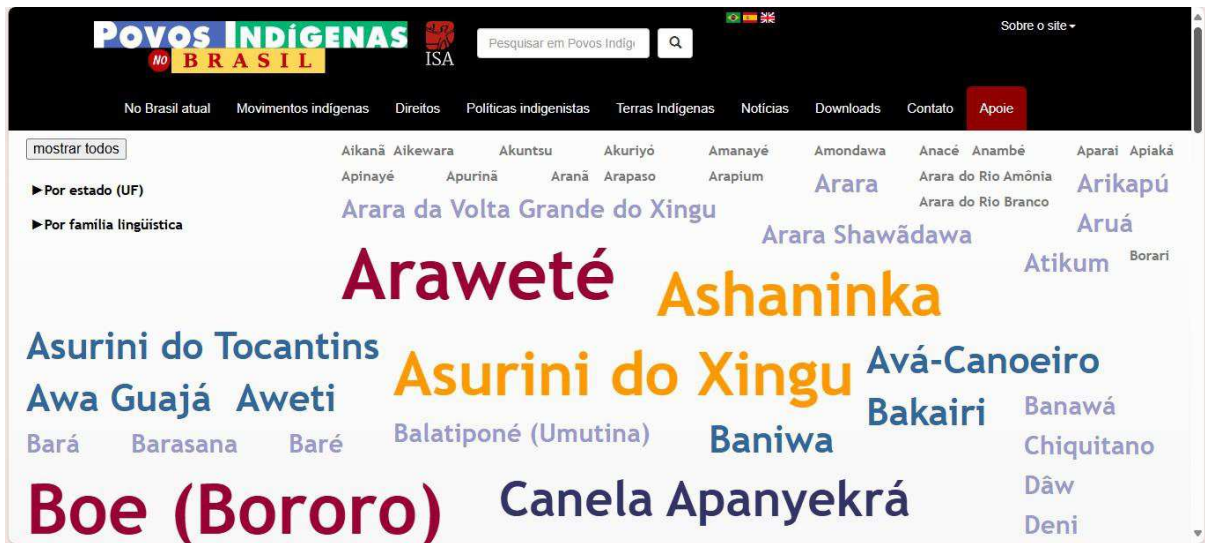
POVOS INDÍGENAS NO BRASIL

ISA

Pesquisar em Povos Indíg

Sobre o site ▾

No Brasil atual | Movimentos indígenas | Direitos | Políticas indigenistas | Terras Indígenas | Notícias | Downloads | Contato | Apoie

mostrar todos

►Por estado (UF)

►Por família lingüística

Aikanã Aikewara Akuntsu Akuriyó Amanayé Amondawa Anacé Anambé Aparai Apiaká Apinayé Apurinã Aranã Arapaso Arapium Arara Arara do Rio Amônia Arara do Rio Branco Arikapú Arara da Volta Grande do Xingu Aruá Arara Shawãdawa Araweté Ashaninka Atikum Borari Asurini do Tocantins Asurini do Xingu Avá-Canoeiro Awa Guajá Aweti Bakairi Banawá Bará Barasana Baré Balatiponé (Umutina) Baniwa Chiquitano Boe (Bororo) Canela Apanyekrá Dâw Deni